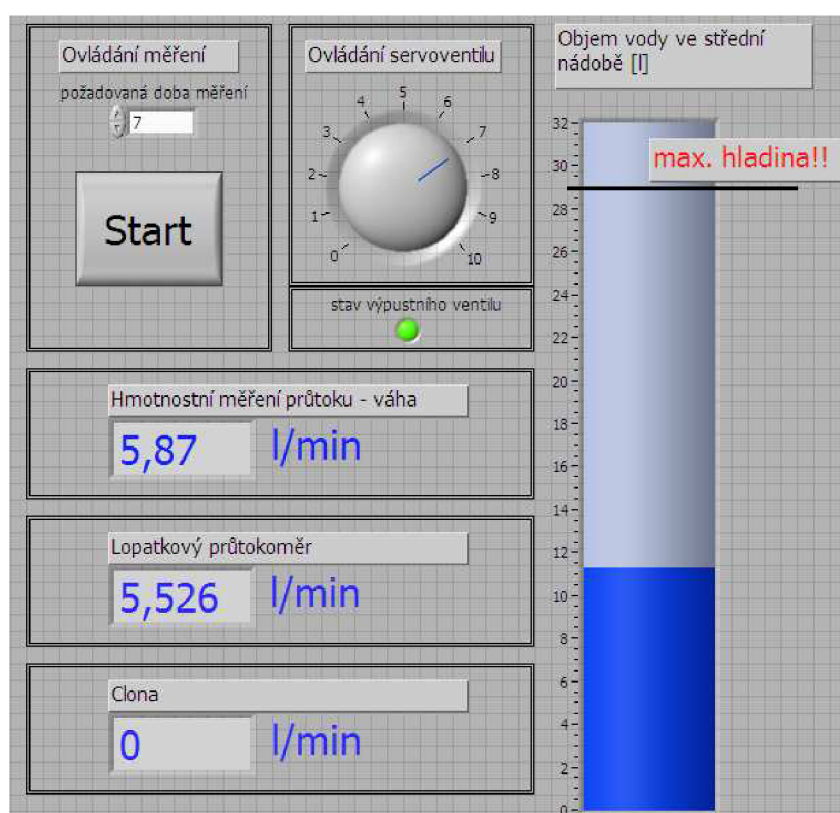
Ovládání měření

požadovaná doba měření

7

Start

Ovládání servoventilu

5 4 6 3 7 2 8 1 9 0 10

stav výpustního ventilu

Objem vody ve střední nádobě [l]

32 30 28 26 24 22 20 18 16 14 12 10 8 6 4 2 0

max. hladina!!

Hmotnostní měření průtoku - váha

5,87 l/min

Lopatkový průtokoměr

5,526 l/min

Clona

0 l/min